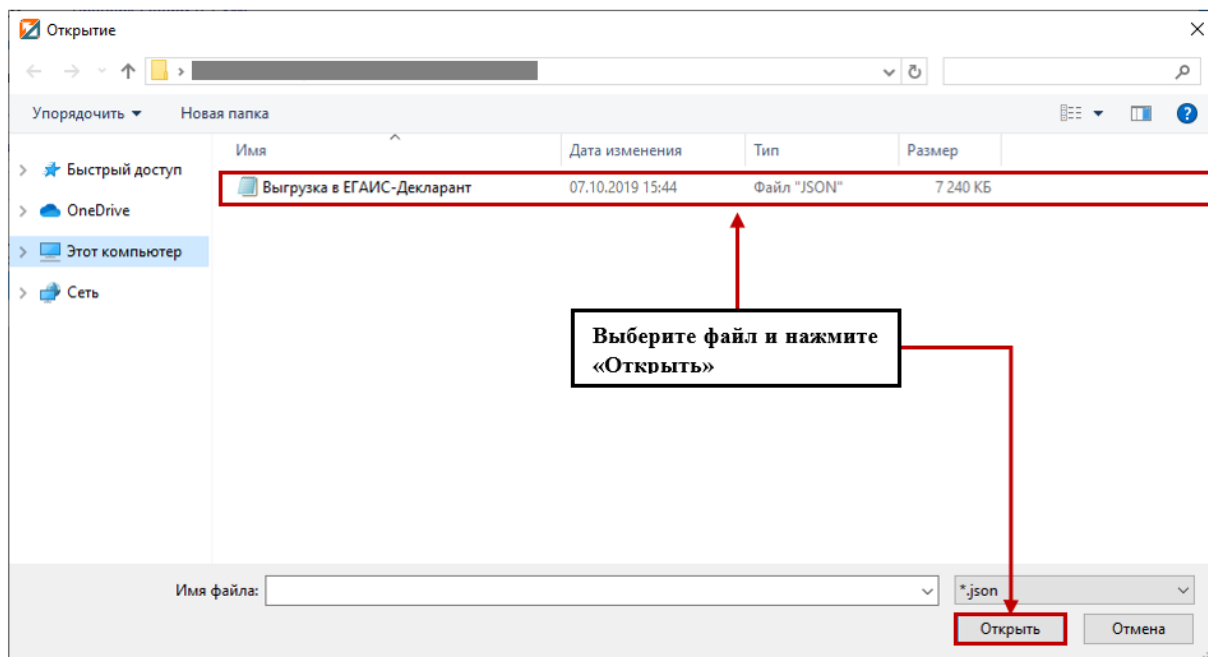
Открытие

Упорядочить ▾ Новая папка

Быстрый доступ
OneDrive
Этот компьютер
Сеть

| Имя | Дата изменения | Тип | Размер |
|---|---|---|---|
| Выгрузка в ЕГАИС-Декларант | 07.10.2019 15:44 | Файл "JSON" | 7 240 КБ |

Выберите файл и нажмите «Открыть»

Имя файла:
*.json
Открыть
Отмена